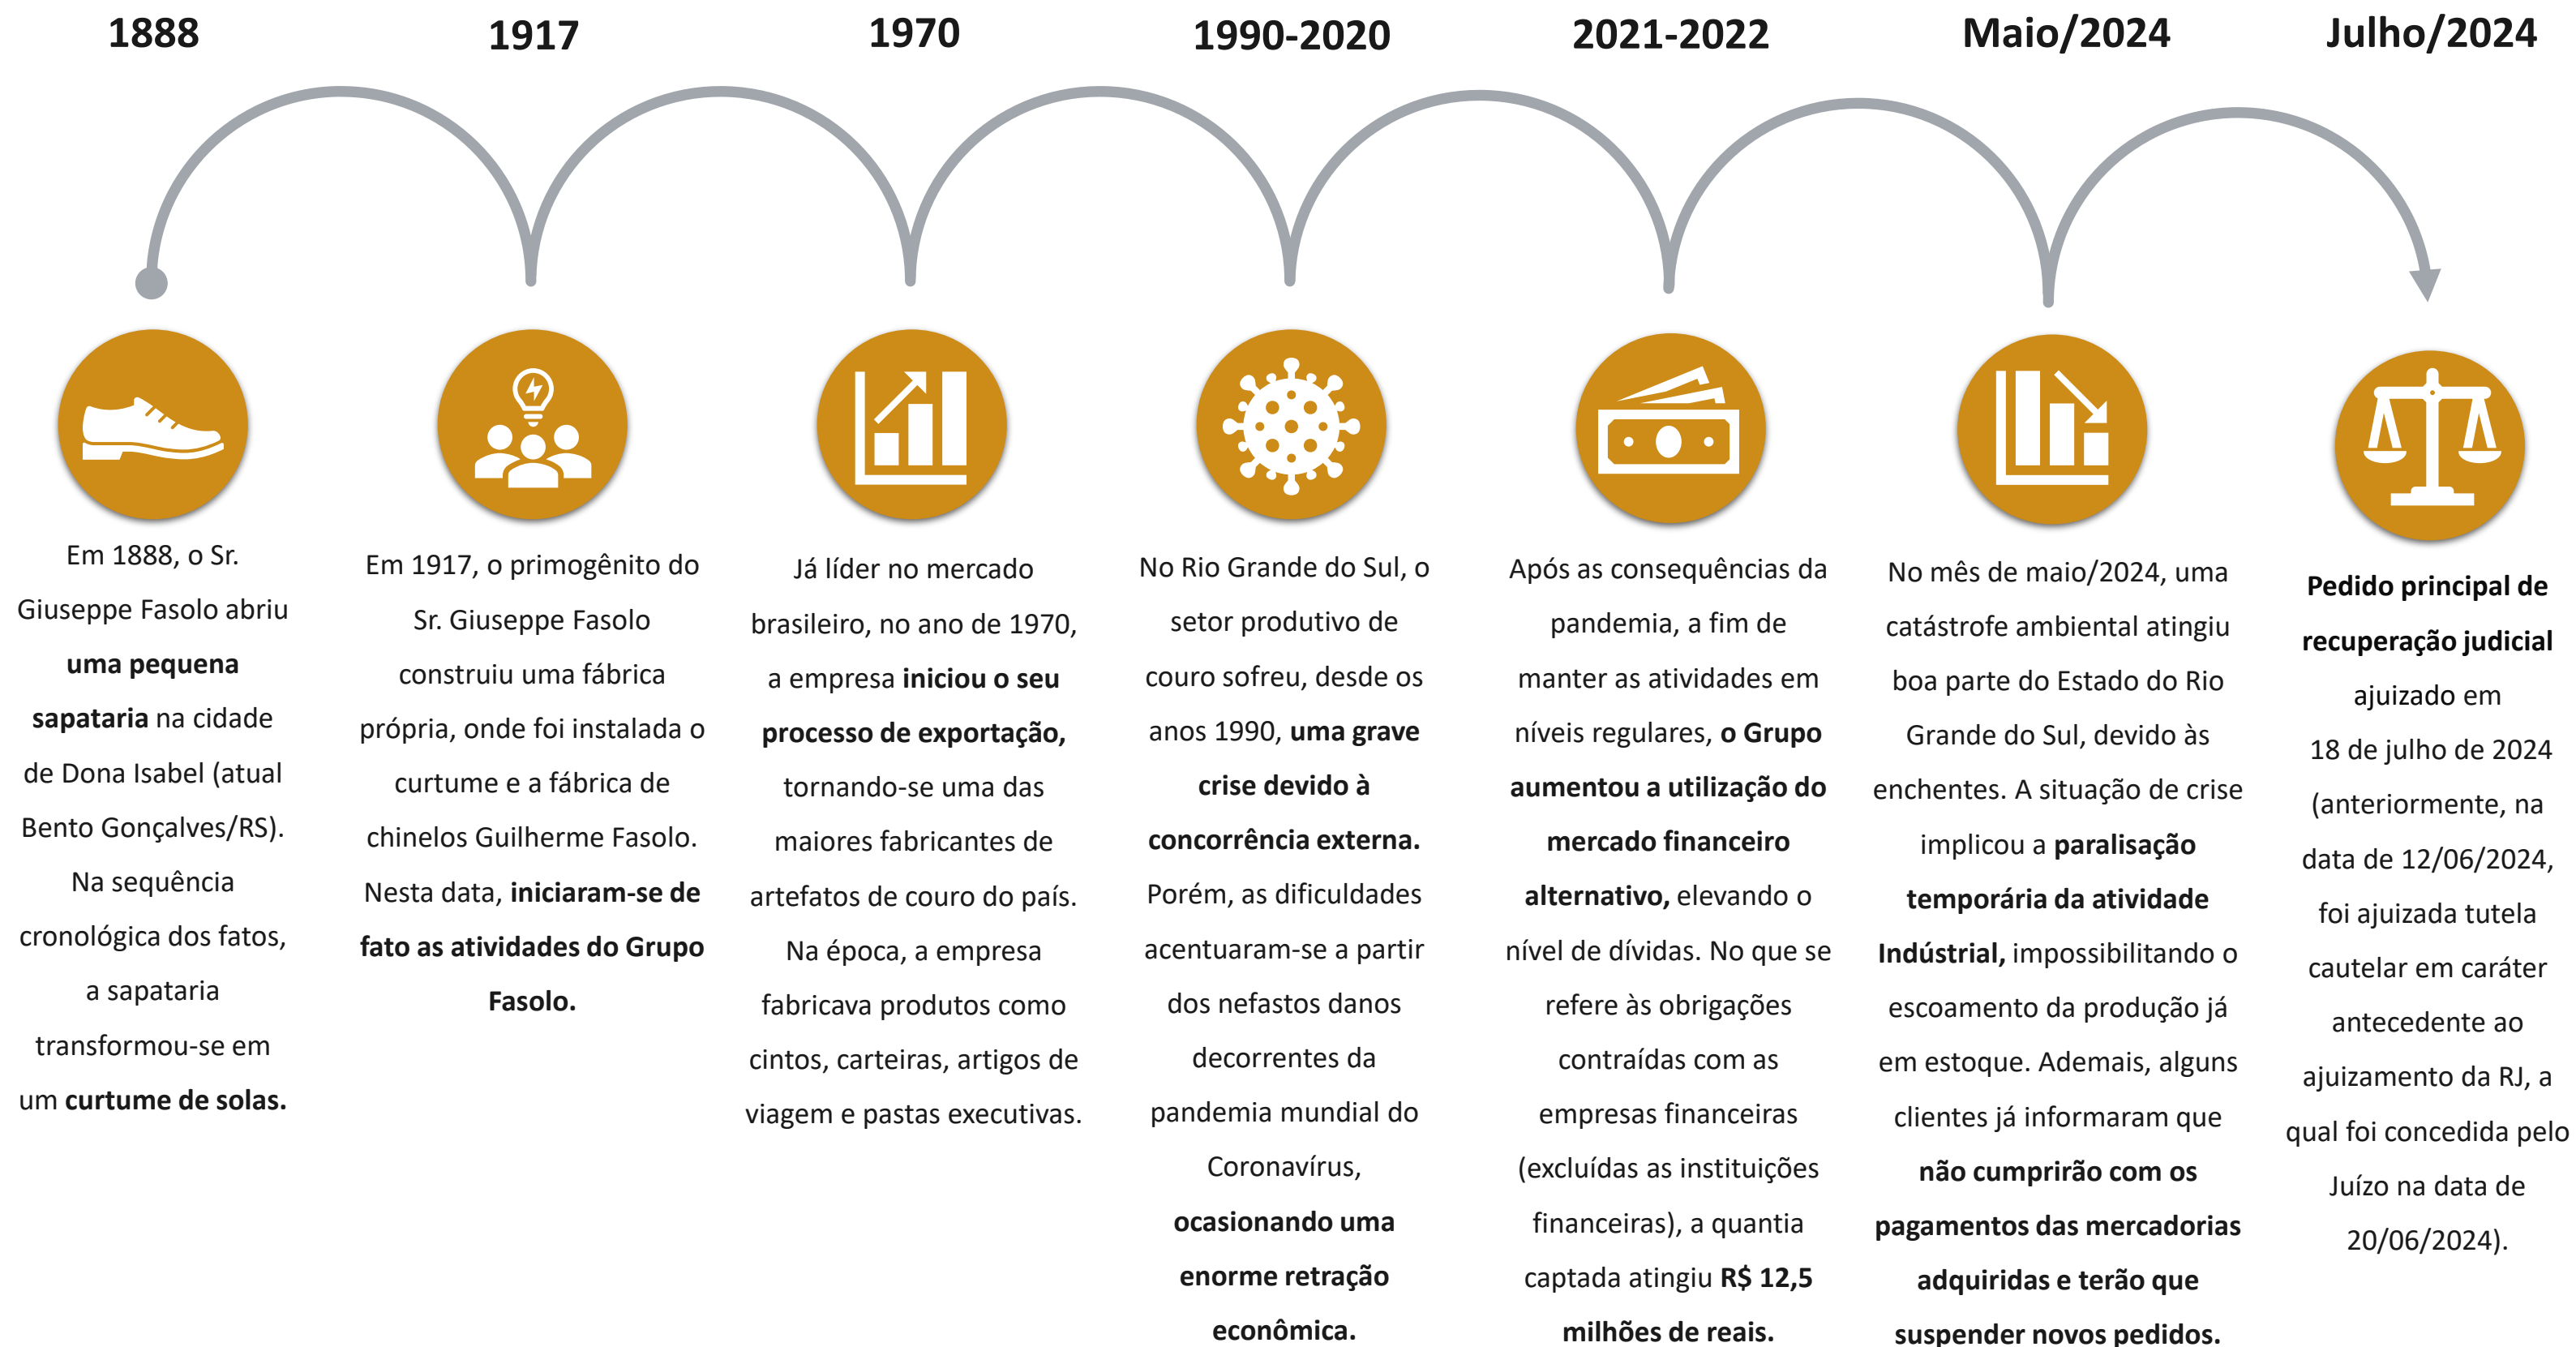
1888

Em 1888, o Sr. Giuseppe Fasolo abriu uma pequena sapataria na cidade de Dona Isabel (atual Bento Gonçalves/RS). Na sequência cronológica dos fatos, a sapataria transformou-se em um curtume de solas.

1917

Em 1917, o primogênito do Sr. Giuseppe Fasolo construiu uma fábrica própria, onde foi instalada o curtume e a fábrica de chinelos Guilherme Fasolo. Nesta data, iniciaram-se de fato as atividades do Grupo Fasolo.

1970

Já líder no mercado brasileiro, no ano de 1970, a empresa iniciou o seu processo de exportação, tornando-se uma das maiores fabricantes de artefatos de couro do país. Na época, a empresa fabricava produtos como cintos, carteiras, artigos de viagem e pastas executivas.

1990-2020

No Rio Grande do Sul, o setor produtivo de couro sofreu, desde os anos 1990, uma grave crise devido à concorrência externa. Porém, as dificuldades acentuaram-se a partir dos nefastos danos decorrentes da pandemia mundial do Coronavírus, ocasionando uma enorme retração econômica.

2021-2022

Após as consequências da pandemia, a fim de manter as atividades em níveis regulares, o Grupo aumentou a utilização do mercado financeiro alternativo, elevando o nível de dívidas. No que se refere às obrigações contraídas com as empresas financeiras (excluídas as instituições financeiras), a quantia captada atingiu R$ 12,5 milhões de reais.

Maio/2024

No mês de maio/2024, uma catástrofe ambiental atingiu boa parte do Estado do Rio Grande do Sul, devido às enchentes. A situação de crise implicou a paralisação temporária da atividade Indústrial, impossibilitando o escoamento da produção já em estoque. Ademais, alguns clientes já informaram que não cumprirão com os pagamentos das mercadorias adquiridas e terão que suspender novos pedidos.

Julho/2024

Pedido principal de recuperação judicial ajuizado em 18 de julho de 2024 (anteriormente, na data de 12/06/2024, foi ajuizada tutela cautelar em caráter antecedente ao ajuizamento da RJ, a qual foi concedida pelo Juízo na data de 20/06/2024).